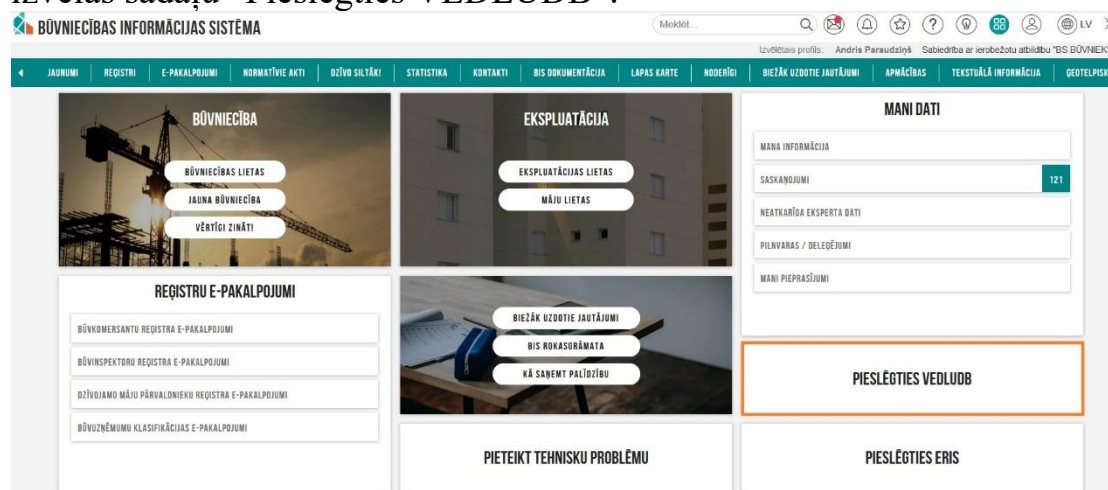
izvēlas sadaļā "Pieslēgties VEDLUDB".

BŪVNIECĪBAS INFORMĀCIJAS SISTĒMA

Meklēt...

LV

Izvēlētais profils: Andris Paraudziņš Sabiedrība ar ierobežotu atbildību "BS BŪVNIEK

JAUNUMI | REĢISTRI | E-PAKALPOJUMI | NORMATĪVIE AKTI | DZĪVO SILTĀK! | STATISTIKA | KONTAKTI | BIS DOKUMENTĀCIJA | LAPAS KARTE | NODERĪGI | BIEŽĀK UZDOTIE JAUTĀJUMI | APMĀCĪBAS | TEKSTUĀLĀ INFORMĀCIJA | ĢEOTELPISK

BŪVNIECĪBA

BŪVNIECĪBAS LIETAS

JAUNA BŪVNIECĪBA

VĒRTĪGI ZINĀT!

EKSPLUATĀCIJA

EKSPLUATĀCIJAS LIETAS

MĀJU LIETAS

MANI DATI

MANA INFORMĀCIJA

SASKAŅOJUMI 121

NEATKARĪGA EKSPERTA DATI

PILNVARAS / DELEĢĒJUMI

MANI PIEPRASĪJUMI

REĢISTRU E-PAKALPOJUMI

BŪVKOMERSANTU REĢISTRA E-PAKALPOJUMI

BŪVINSPEKTORU REĢISTRA E-PAKALPOJUMI

DZĪVOJAMO MĀJU PĀRVALDNIEKU REĢISTRA E-PAKALPOJUMI

BŪVIZSTRĀDĀJUMU KLASIFIKĀCIJAS E-PAKALPOJUMI

BIEŽĀK UZDOTIE JAUTĀJUMI

BIS ROKASGRĀMATA

KĀ SAŅEMT PALĪDZĪBU

PIESLĒGTIES VEDLUDB

PIETEIKT TEHNISKU PROBLĒMU

PIESLĒGTIES ERIS